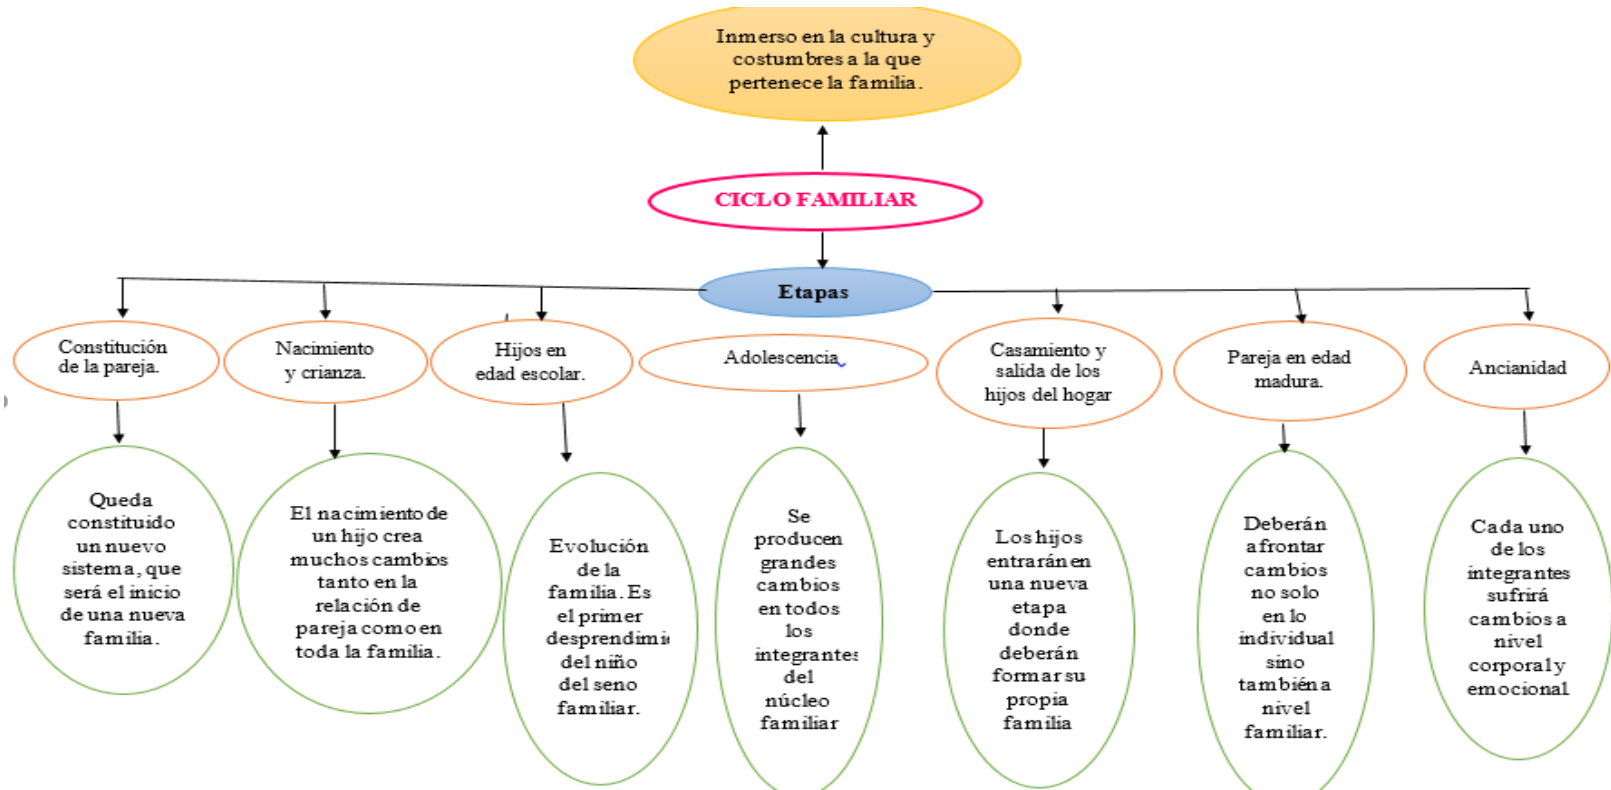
Inmerso en la cultura y costumbres a la que pertenece la familia.

CICLO FAMILIAR

Etapas

Constitución de la pareja.

Queda constituido un nuevo sistema, que será el inicio de una nueva familia.

Nacimiento y crianza.

El nacimiento de un hijo crea muchos cambios tanto en la relación de pareja como en toda la familia.

Hijos en edad escolar.

Evolución de la familia. Es el primer desprendimi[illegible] del niño del seno familiar.

Adolescencia

Se producen grandes cambios en todos los integrantes del núcleo familiar

Casamiento y salida de los hijos del hogar

Los hijos entrarán en una nueva etapa donde deberán formar su propia familia

Pareja en edad madura.

Deberán afrontar cambios no solo en lo individual sino también a nivel familiar.

Ancianidad

Cada uno de los integrantes sufrirá cambios a nivel corporal y emocional